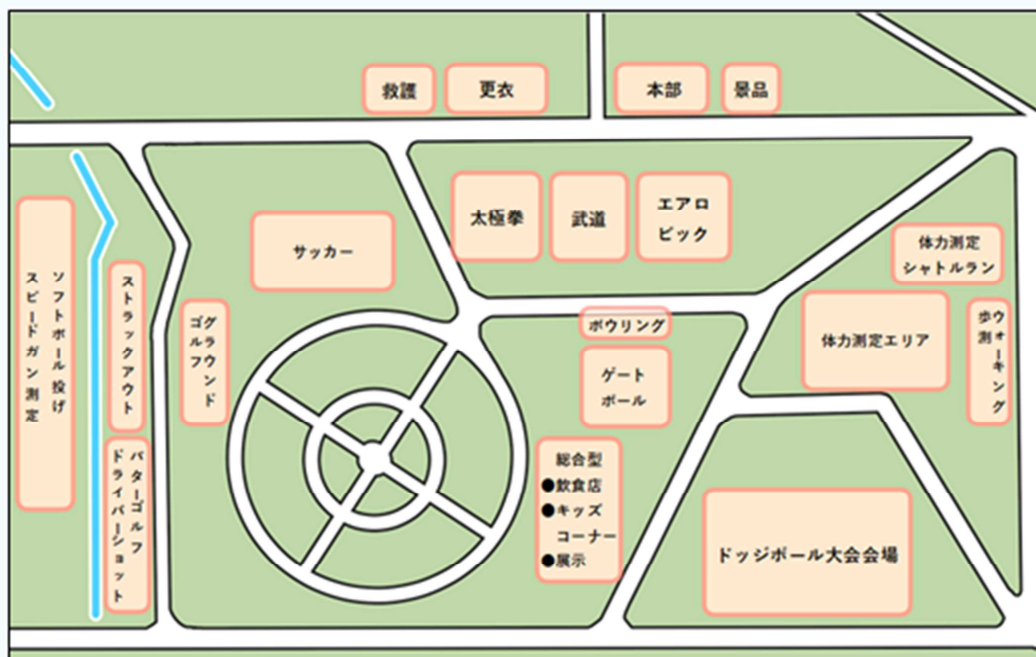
救護
更衣
本部
景品
太極拳
武道
エアロビック
体力測定シャトルラン
サッカー
ソフトボール投げスピードガン測定
ストラックアウト
グラウンドゴルフ
ボウリング
ゲートボール
体力測定エリア
ウォーキング歩測
総合型
●飲食店
●キッズコーナー
●展示
パターゴルフドライバーショット
ドッジボール大会会場